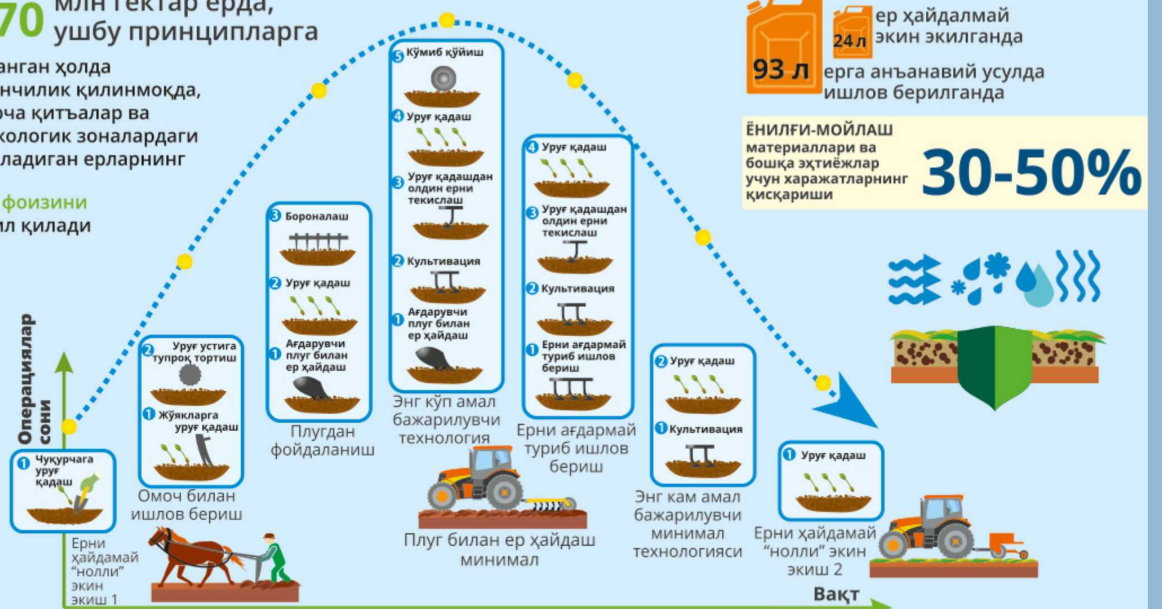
70 млн гектар ерда, ушбу принципларга

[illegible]анган ҳолда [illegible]нчилик қилинмоқда, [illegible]оча қитъалар ва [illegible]кологик зоналардаги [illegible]ладиган ерларнинг

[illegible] фоизини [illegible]л қилади

24 л ер ҳайдалмай экин экилганда

93 л ерга анъанавий усулда ишлов берилганда

ЁНИЛҒИ-МОЙЛАШ материаллари ва бошқа эҳтиёжлар учун харажатларнинг қисқариши

30-50%

Операциялар сони

1 Чуқурчага уруғ қадаш

Ерни ҳайдамай "нолли" экин экиш 1

2 Уруғ устига тупроқ тортиш

1 Жўякларга уруғ қадаш

Омоч билан ишлов бериш

3 Бороналаш

2 Уруғ қадаш

1 Ағдарувчи плуг билан ер ҳайдаш

Плугдан фойдаланиш

5 Кўмиб қўйиш

4 Уруғ қадаш

3 Уруғ қадашдан олдин ерни текислаш

2 Культивация

1 Ағдарувчи плуг билан ер ҳайдаш

Энг кўп амал бажарилувчи технология

Плуг билан ер ҳайдаш минимал

4 Уруғ қадаш

3 Уруғ қадашдан олдин ерни текислаш

2 Культивация

1 Ерни ағдармай туриб ишлов бериш

Ерни ағдармай туриб ишлов бериш

2 Уруғ қадаш

1 Культивация

Энг кам амал бажарилувчи минимал технологияси

1 Уруғ қадаш

Ерни ҳайдамай "нолли" экин экиш 2

Вақт